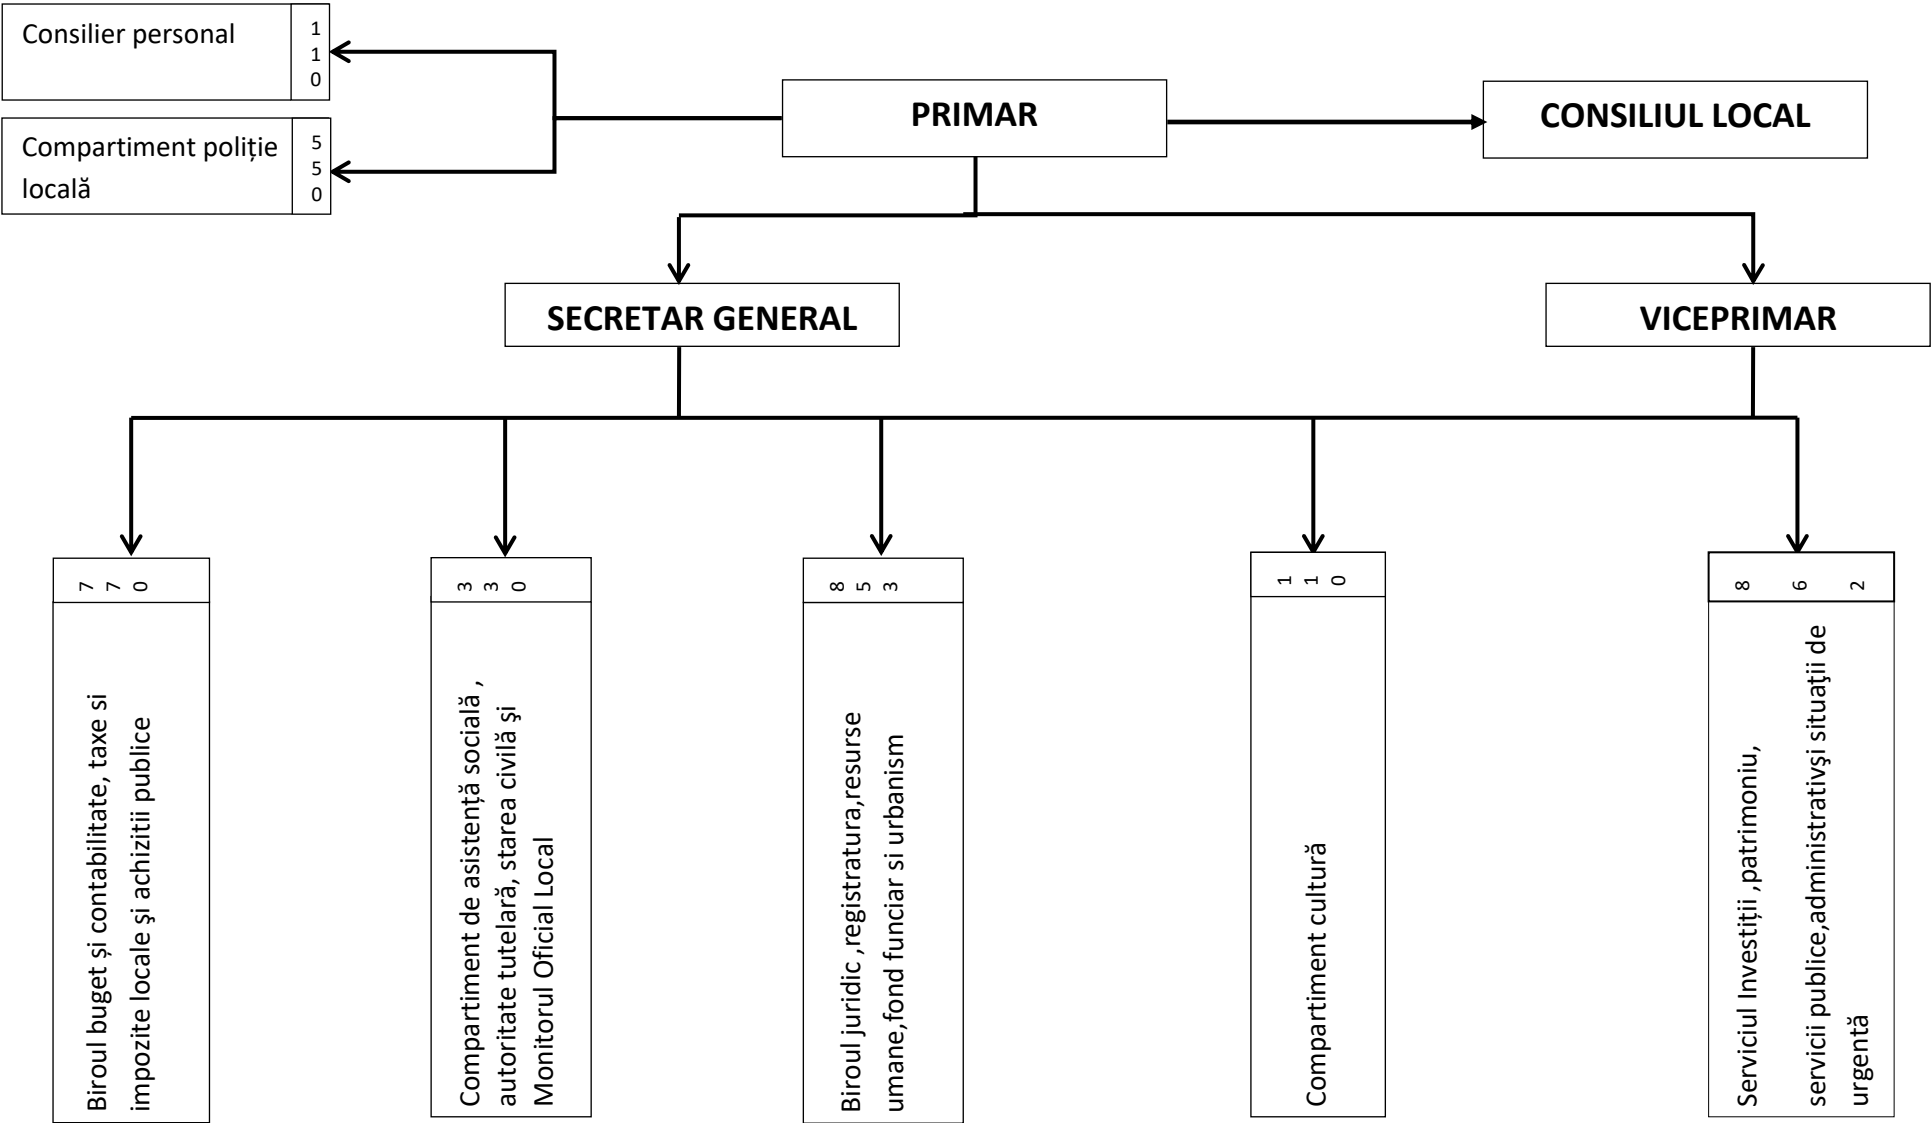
Consilier personal

1
1
0

Compartiment poliție locală

5
5
0

PRIMAR

CONSILIUL LOCAL

SECRETAR GENERAL

VICEPRIMAR

7
7
0

Biroul buget și contabilitate, taxe si impozite locale și achizitii publice

3
3
0

Compartiment de asistență socială , autoritate tutelară, starea civilă și Monitorul Oficial Local

8
5
3

Biroul juridic , registratura,resurse umane,fond funciar si urbanism

1
1
0

Compartiment cultură

8
6
2

Serviciul Investiții ,patrimoniu, servicii publice,administrativși situații de urgentă